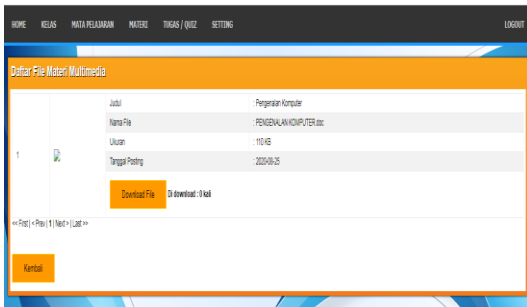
HOME KELAS MATA PELAJARAN MATERI TUGAS / QUIZ SETTING LOGOUT

Daftar File Materi Multimedia

| | | | |
|---|---|---|---|
| 1 | | Judul | Pengenalan Komputer |
| | | Nama File | : PENGENALAN KOMPUTER.doc |
| | | Ukuran | : 110 KB |
| | | Tanggal Posting | : 2020-09-25 |
| | | Download File Di download : 0 kali | |

<< First | < Prev | 1 | Next > | Last >>

Kembali